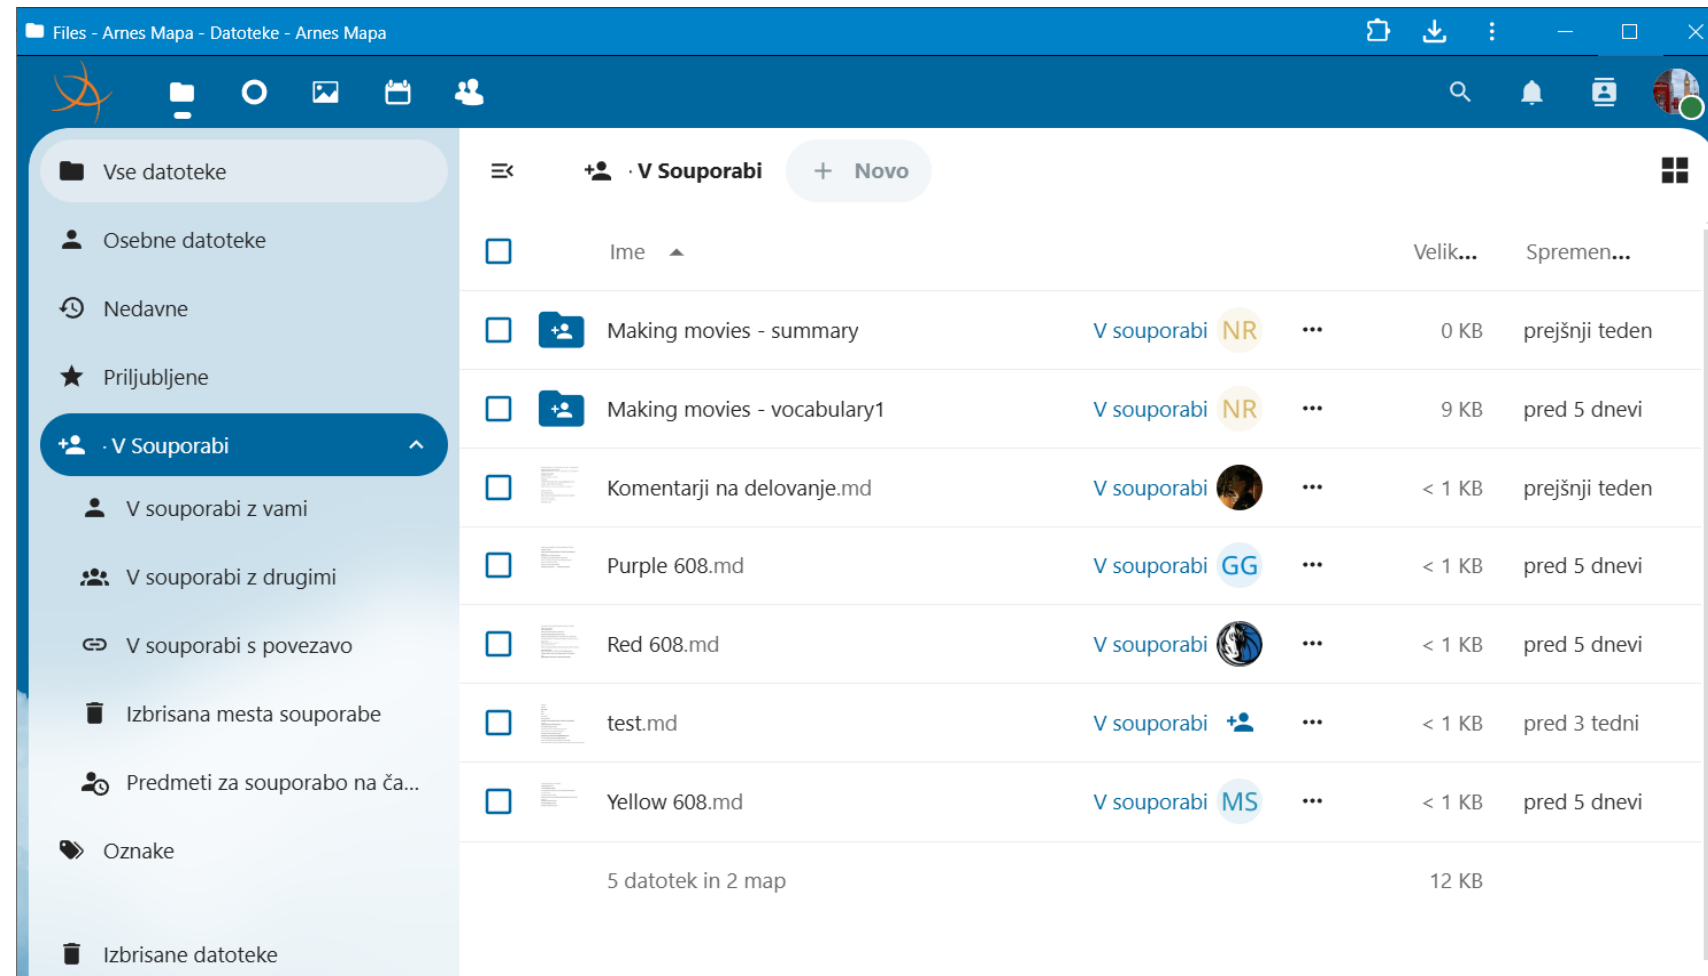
Files - Arnes Mapa - Datoteke - Arnes Mapa

Vse datoteke
Osebne datoteke
Nedavne
Priljubljene
· V Souporabi
V souporabi z vami
V souporabi z drugimi
V souporabi s povezavo
Izbrisana mesta souporabe
Predmeti za souporabo na ča...
Oznake
Izbrisane datoteke

· V Souporabi + Novo

| | Ime | | | Velik... | Spremen... |
|---|---|---|---|---|---|
| | Making movies - summary | V souporabi NR | ··· | 0 KB | prejšnji teden |
| | Making movies - vocabulary1 | V souporabi NR | ··· | 9 KB | pred 5 dnevi |
| | Komentarji na delovanje.md | V souporabi | ··· | < 1 KB | prejšnji teden |
| | Purple 608.md | V souporabi GG | ··· | < 1 KB | pred 5 dnevi |
| | Red 608.md | V souporabi | ··· | < 1 KB | pred 5 dnevi |
| | test.md | V souporabi | ··· | < 1 KB | pred 3 tedni |
| | Yellow 608.md | V souporabi MS | ··· | < 1 KB | pred 5 dnevi |
| | 5 datotek in 2 map | | | 12 KB | |